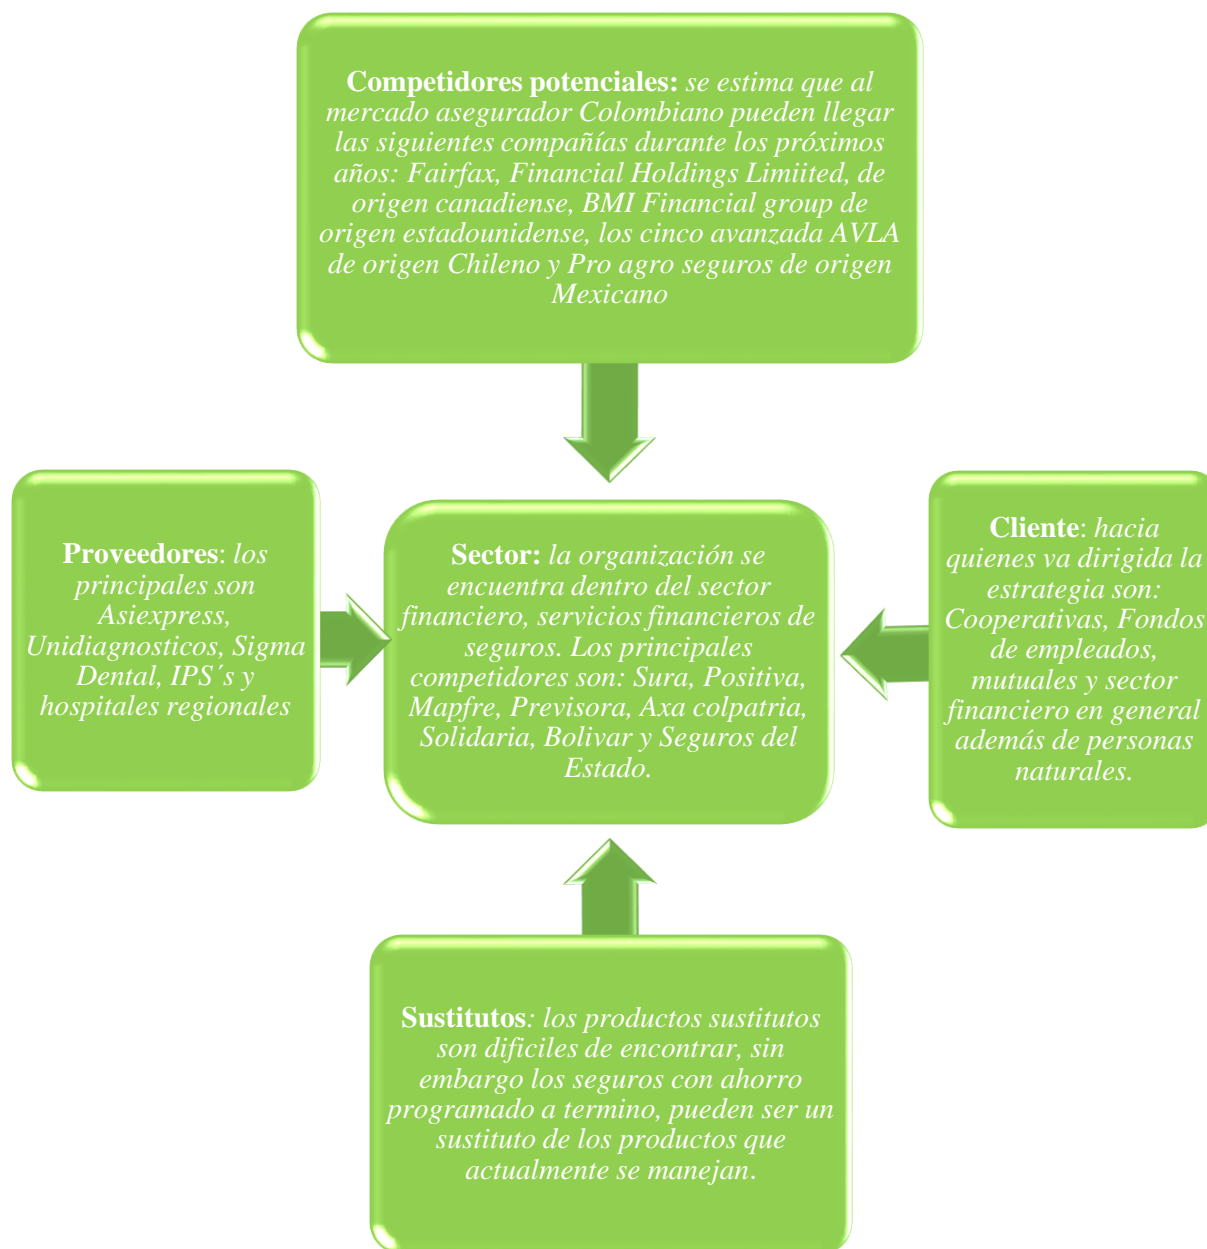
**Competidores potenciales:** *se estima que al mercado asegurador Colombiano pueden llegar las siguientes compañías durante los próximos años: Fairfax, Financial Holdings Limiited, de origen canadiense, BMI Financial group de origen estadounidense, los cinco avanzada AVLA de origen Chileno y Pro agro seguros de origen Mexicano*

**Proveedores**: *los principales son Asiexpress, Unidiagnosticos, Sigma Dental, IPS´s y hospitales regionales*

**Sector:** *la organización se encuentra dentro del sector financiero, servicios financieros de seguros. Los principales competidores son: Sura, Positiva, Mapfre, Previsora, Axa colpatria, Solidaria, Bolivar y Seguros del Estado.*

**Cliente**: *hacia quienes va dirigida la estrategia son: Cooperativas, Fondos de empleados, mutuales y sector financiero en general además de personas naturales.*

**Sustitutos**: *los productos sustitutos son dificiles de encontrar, sin embargo los seguros con ahorro programado a termino, pueden ser un sustituto de los productos que actualmente se manejan.*